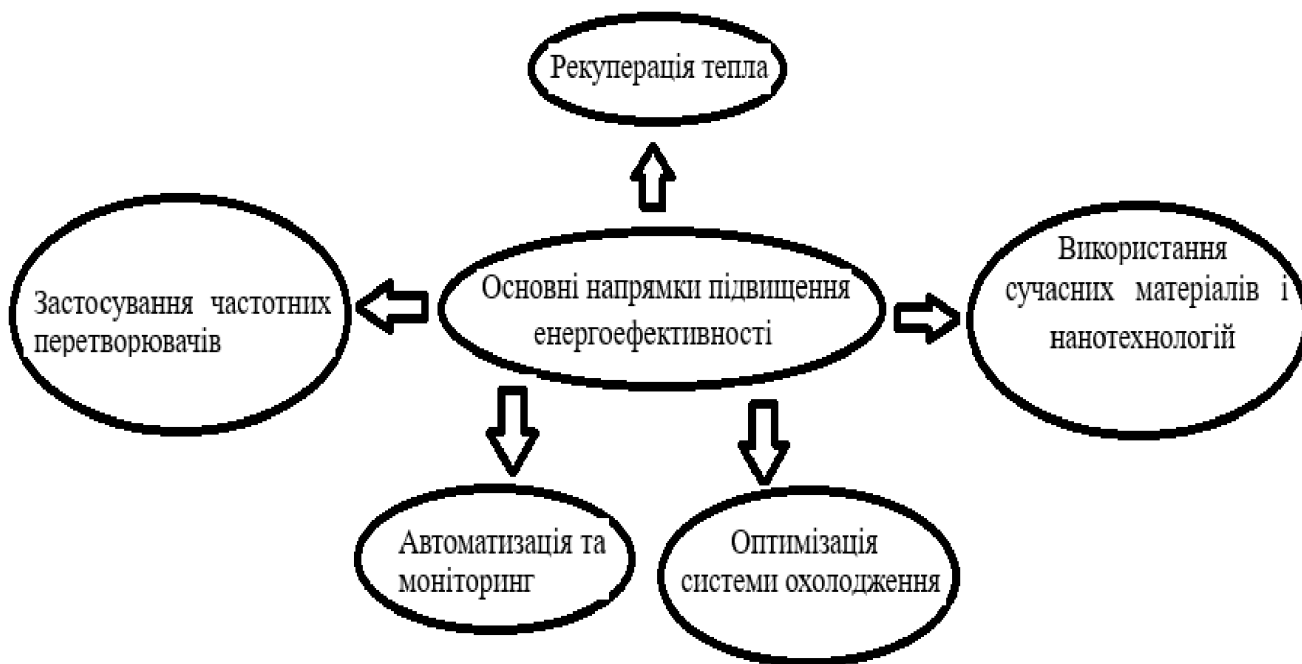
Рекуперація тепла

Застосування частотних перетворювачів

Основні напрямки підвищення енергоефективності

Використання сучасних матеріалів і нанотехнологій

Автоматизація та моніторинг

Оптимізація системи охолодження